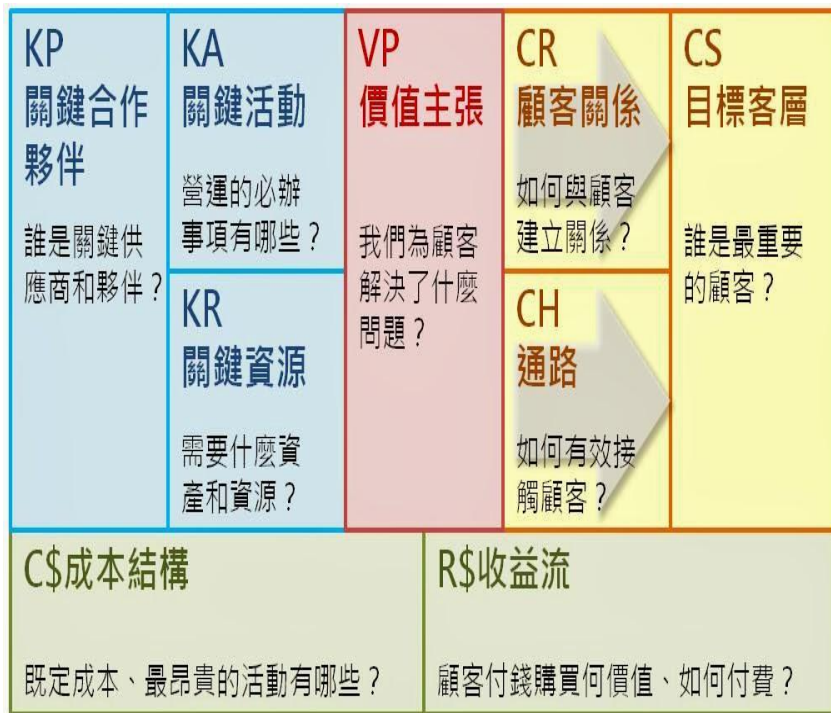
KP
關鍵合作夥伴

誰是關鍵供應商和夥伴？

KA
關鍵活動

營運的必辦事項有哪些？

KR
關鍵資源

需要什麼資產和資源？

VP
價值主張

我們為顧客解決了什麼問題？

CR
顧客關係

如何與顧客建立關係？

CH
通路

如何有效接觸顧客？

CS
目標客層

誰是最重要的顧客？

C$成本結構

既定成本、最昂貴的活動有哪些？

R$收益流

顧客付錢購買何價值、如何付費？